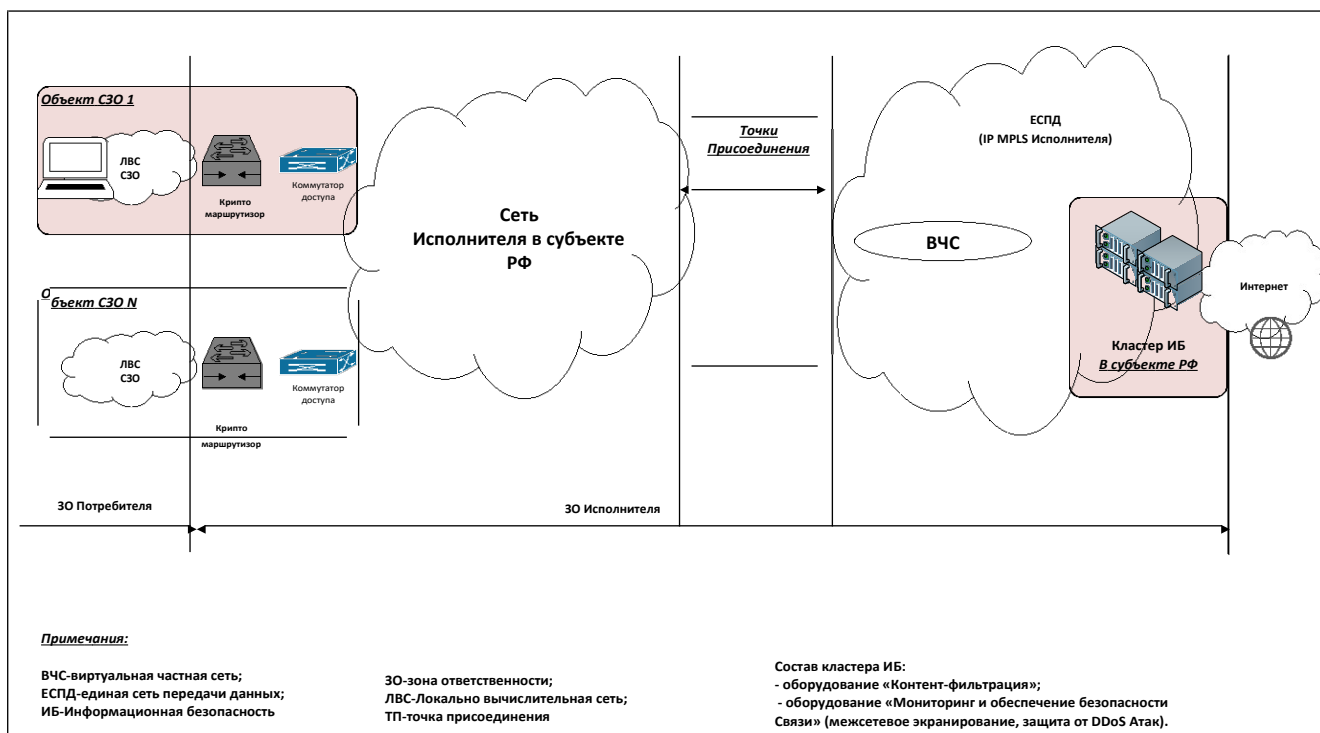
Объект СЗО 1

ЛВС СЗО

Крипто маршрутизор

Коммутатор доступа

Сеть Исполнителя в субъекте РФ

Точки Присоединения

ЕСПД (IP MPLS Исполнителя)

ВЧС

Интернет

Кластер ИБ В субъекте РФ

Объект СЗО N

ЛВС СЗО

Коммутатор доступа

Крипто маршрутизор

ЗО Потребителя

ЗО Исполнителя

Примечания:

ВЧС-виртуальная частная сеть;
ЕСПД-единая сеть передачи данных;
ИБ-Информационная безопасность

ЗО-зона ответственности;
ЛВС-Локально вычислительная сеть;
ТП-точка присоединения

Состав кластера ИБ:
- оборудование «Контент-фильтрация»;
- оборудование «Мониторинг и обеспечение безопасности Связи» (межсетевое экранирование, защита от DDoS Атак).